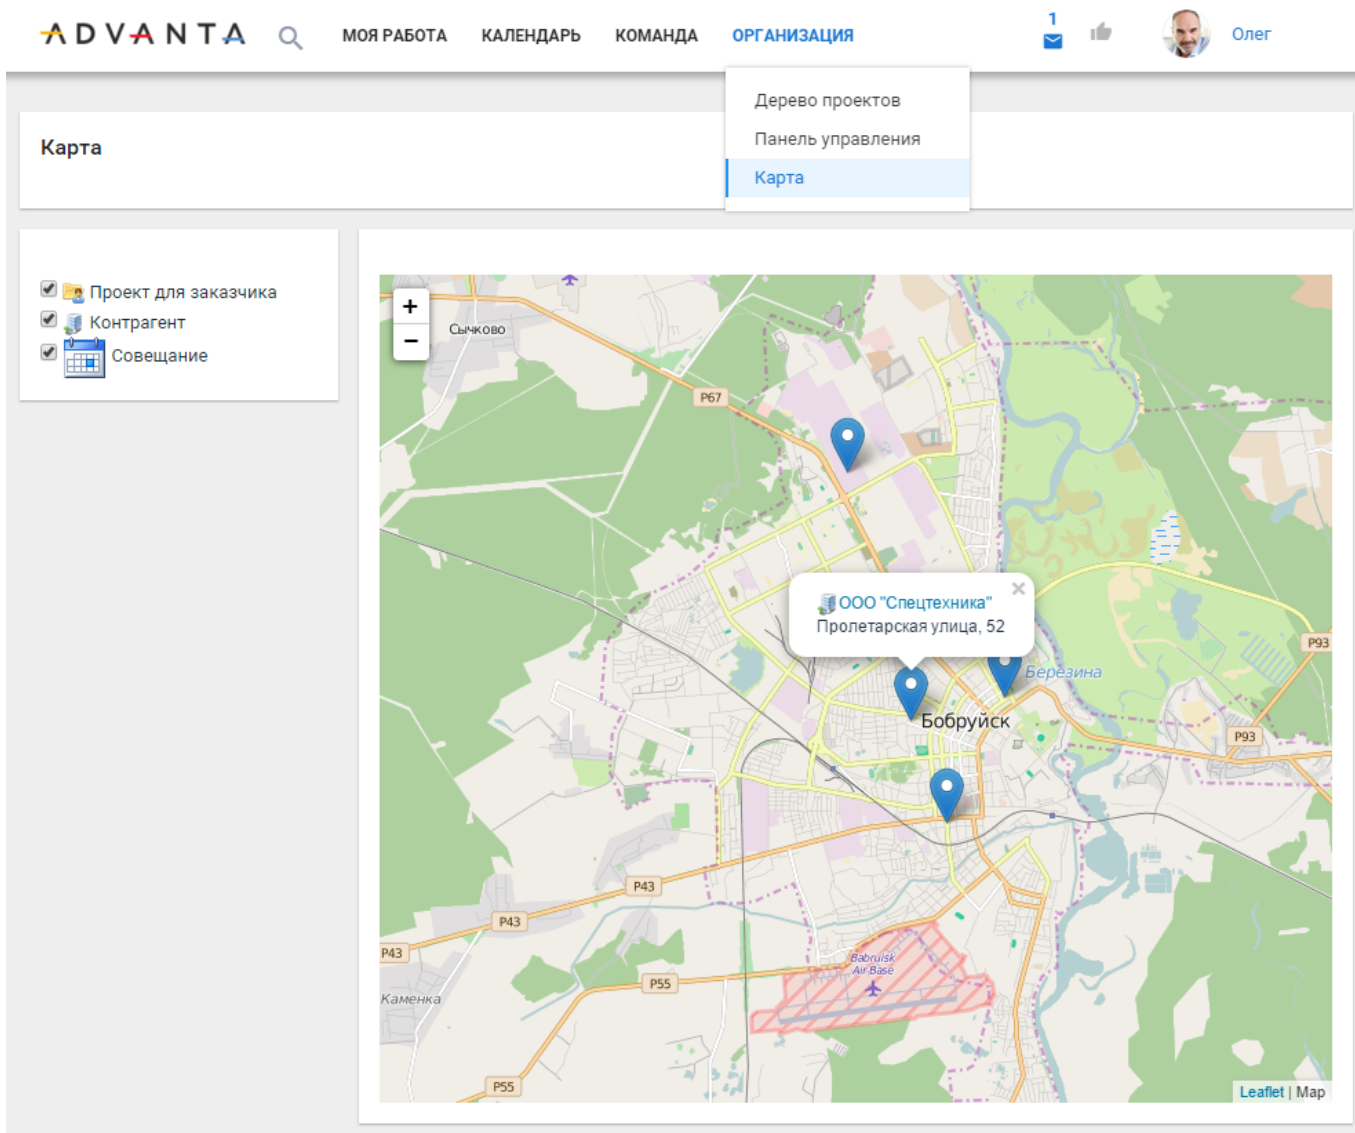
ADVANTA

МОЯ РАБОТА КАЛЕНДАРЬ КОМАНДА ОРГАНИЗАЦИЯ

1

Олег

Дерево проектов
Панель управления
Карта

Карта

Проект для заказчика
Контрагент
Совещание

+
−

Сычково
P67
ООО "Спецтехника"
Пролетарская улица, 52
Березина
Бобруйск
P93
P93
P43
P43
P43
Babruisk Air Base
P55
Каменка
P55

Leaflet | Map